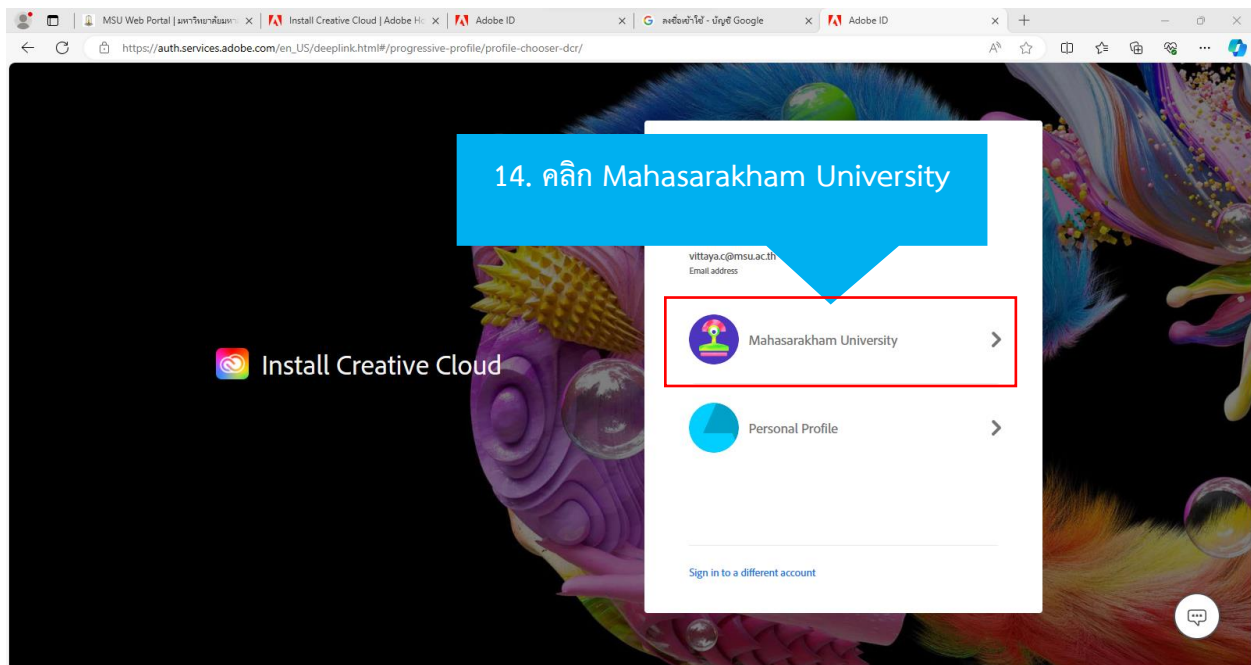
MSU Web Portal | มหาวิทยาลัยมหา ×
Install Creative Cloud | Adobe He ×
Adobe ID ×
ลงชื่อเข้าใช้ - บัญชี Google ×
Adobe ID ×

https://auth.services.adobe.com/en_US/deeplink.html#/progressive-profile/profile-chooser-dcr/

14. คลิก Mahasarakham University

vittaya.c@msu.ac.th
Email address

Mahasarakham University

Personal Profile

Sign in to a different account

Install Creative Cloud